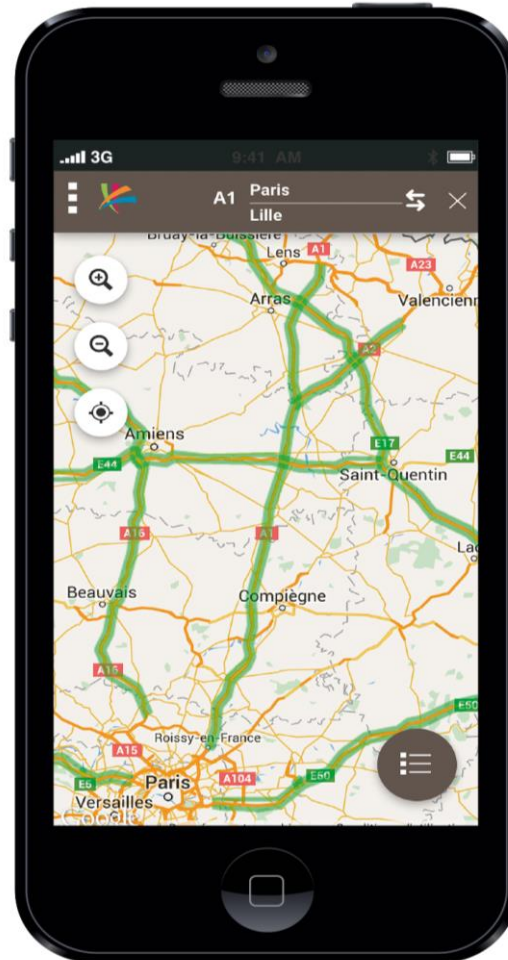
3G 9:41 AM

A1 Paris
Lille

Bruay-la-Buissière
Lens A1
A23
Arras
Valencienn
A2
Amiens
E17
E44
E44
Saint-Quentin
A16
A1
La
Beauvais
Compiègne
A16
E50
Roissy-en-France
A15
E5
Paris
A104
E50
Versailles
Google